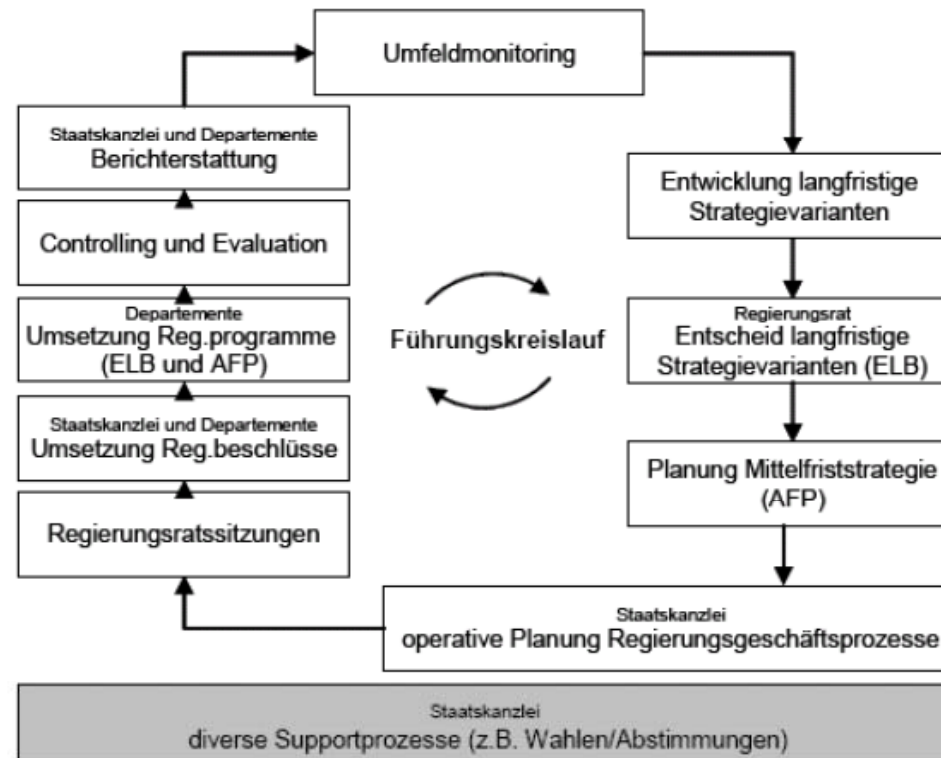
Umfeldmonitoring

Entwicklung langfristige Strategievarianten

Regierungsrat
Entscheid langfristige Strategievarianten (ELB)

Planung Mittelfriststrategie (AFP)

Staatskanzlei
operative Planung Regierungsgeschäftsprozesse

Regierungsratssitzungen

Staatskanzlei und Departemente
Umsetzung Reg.beschlüsse

Departemente
Umsetzung Reg.programme (ELB und AFP)

Controlling und Evaluation

Staatskanzlei und Departemente
Berichterstattung

Führungskreislauf

Staatskanzlei
diverse Supportprozesse (z.B. Wahlen/Abstimmungen)